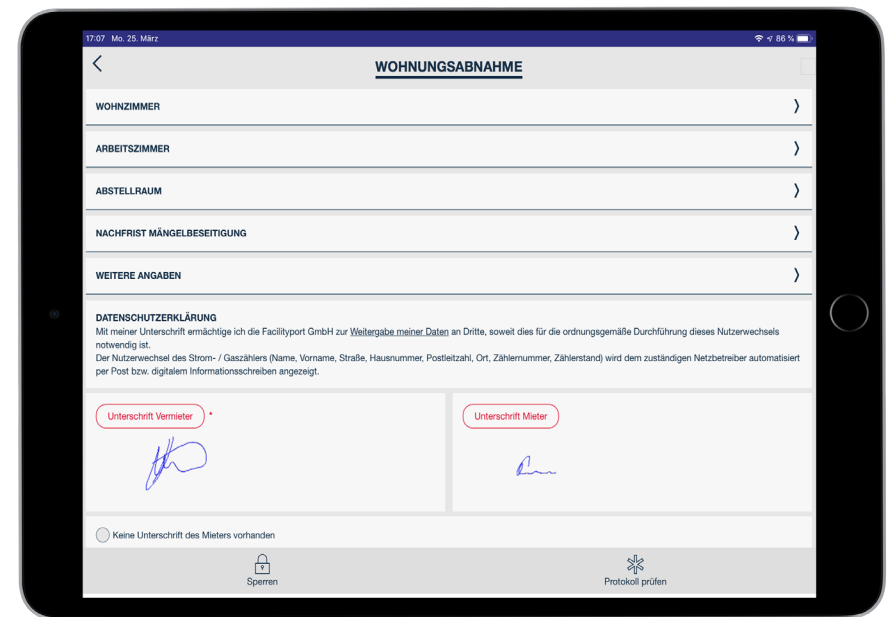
17:07 Mo. 25. März

86 %

WOHNUNGSABNAHME

WOHNZIMMER

ARBEITSZIMMER

ABSTELLRAUM

NACHFRIST MÄNGELBESEITIGUNG

WEITERE ANGABEN

DATENSCHUTZERKLÄRUNG
Mit meiner Unterschrift ermächtige ich die Facilityport GmbH zur Weitergabe meiner Daten an Dritte, soweit dies für die ordnungsgemäße Durchführung dieses Nutzerwechsels notwendig ist.
Der Nutzerwechsel des Strom- / Gaszählers (Name, Vorname, Straße, Hausnummer, Postleitzahl, Ort, Zählernummer, Zählerstand) wird dem zuständigen Netzbetreiber automatisiert per Post bzw. digitalem Informationsschreiben angezeigt.

Unterschrift Vermieter *

Unterschrift Mieter

Keine Unterschrift des Mieters vorhanden

Sperren

Protokoll prüfen